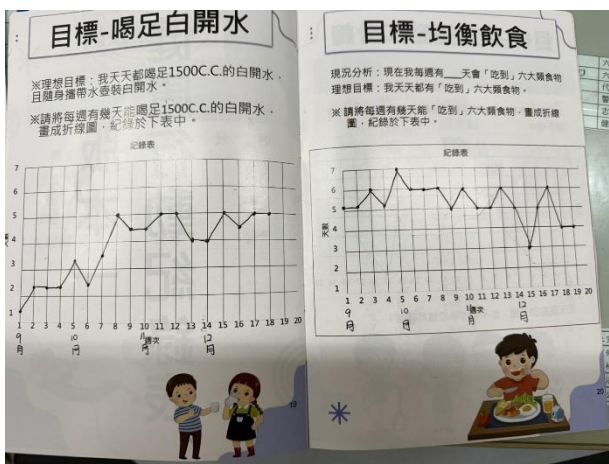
目標-喝足白開水

※理想目標：我天天都喝足1500C.C.的白開水，且隨身攜帶水壺裝白開水。

※請將每週有幾天能喝足1500C.C.的白開水，畫成折線圖，記錄於下表中。

記錄表

7
6
5
4
3
2
1

1 2 3 4 5 6 7 8 9 10 11 12 13 14 15 16 17 18 19 20
週次

9月 10月 11月 12月

19

目標-均衡飲食

現況分析：現在我每週有___天會「吃到」六大類食物
理想目標：我天天都有「吃到」六大類食物。

※請將每週有幾天能「吃到」六大類食物，畫成折線圖，記錄於下表中。

記錄表

7
6
5
4
3
2
1

天數

1 2 3 4 5 6 7 8 9 10 11 12 13 14 15 16 17 18 19 20
週次

9月 10月 11月 12月

20